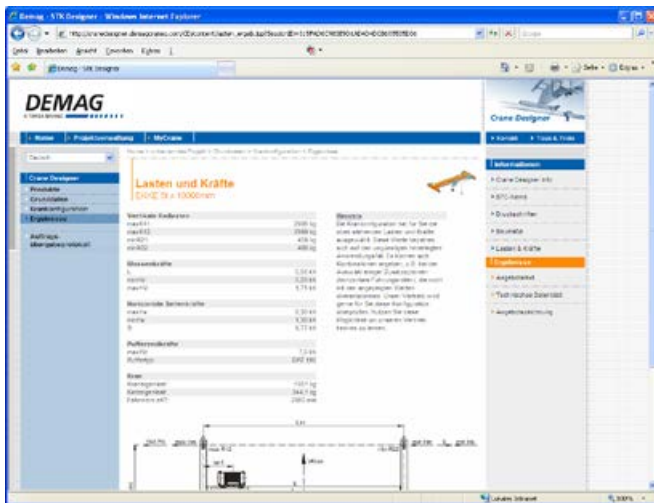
Demag - STK Designer - Windows Internet Explorer

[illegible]

Datei Bearbeiten Ansicht Favoriten Extras ?

Demag - STK Designer

DEMAG

Crane Designer

Home Projektverwaltung MyCrane

Deutsch

Crane Designer
Produkte
Grunddaten
Krankonfiguration
Ergebnisse

Auftrags-übergabeprotokoll

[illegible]

Lasten und Kräfte

EKKE 5t x 10000mm

Vertikale Radlasten

| | |
|---|---|
| maxR1 | 2588 kg |
| maxR2 | 2588 kg |
| minR1 | 409 kg |
| minR2 | 409 kg |

Massenkräfte

| | |
|---|---|
| L | 3,31 kN |
| maxHz | 3,39 kN |
| minHz | 5,71 kN |

Horizontale Seitenkräfte

| | |
|---|---|
| maxHs | 6,30 kN |
| minHs | 6,30 kN |
| S | 5,77 kN |

Pufferendkräfte

| | |
|---|---|
| maxPd | 7,9 kN |
| Pufferweg | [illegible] |

Kran

| | |
|---|---|
| Krangewicht | 1401 kg |
| Katzgewicht | 344,5 kg |
| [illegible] | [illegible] |

Hinweis

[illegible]

Informationen

Crane Designer Info
STC-Kunde
Druckschriften
Neuheiten
Lasten & Kräfte
Ergebnisse
Angebotstext
Technisches Datenblatt
Angebotszeichnung

Lokales Intranet
100%